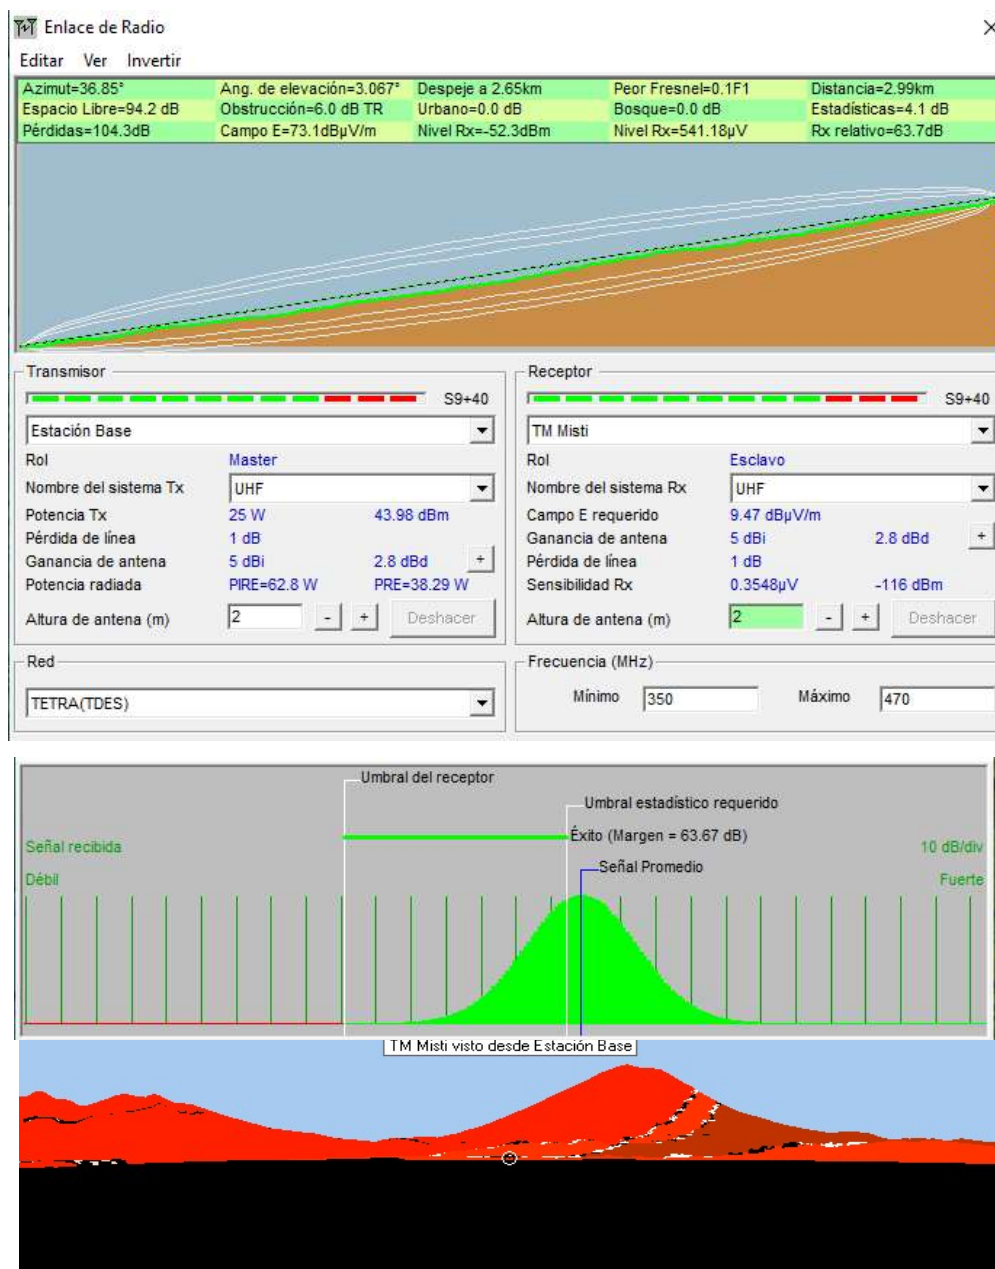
Enlace de Radio

Editar Ver Invertir

| Azimut=36.85° | Ang. de elevación=3.067° | Despeje a 2.65km | Peor Fresnel=0.1F1 | Distancia=2.99km |
|---|---|---|---|---|
| Espacio Libre=94.2 dB | Obstrucción=6.0 dB TR | Urbano=0.0 dB | Bosque=0.0 dB | Estadísticas=4.1 dB |
| Pérdidas=104.3dB | Campo E=73.1dBµV/m | Nivel Rx=-52.3dBm | Nivel Rx=541.18µV | Rx relativo=63.7dB |

Transmisor

S9+40

Estación Base

Rol Master

Nombre del sistema Tx UHF

Potencia Tx 25 W 43.98 dBm

Pérdida de línea 1 dB

Ganancia de antena 5 dBi 2.8 dBd +

Potencia radiada PIRE=62.8 W PRE=38.29 W

Altura de antena (m) 2 - + Deshacer

Red

TETRA(TDES)

Receptor

S9+40

TM Misti

Rol Esclavo

Nombre del sistema Rx UHF

Campo E requerido 9.47 dBµV/m

Ganancia de antena 5 dBi 2.8 dBd +

Pérdida de línea 1 dB

Sensibilidad Rx 0.3548µV -116 dBm

Altura de antena (m) 2 - + Deshacer

Frecuencia (MHz)

Mínimo 350 Máximo 470

Umbral del receptor

Umbral estadístico requerido

Éxito (Margen = 63.67 dB)

Señal recibida

10 dB/div

Señal Promedio

Débil

Fuerte

TM Misti visto desde Estación Base